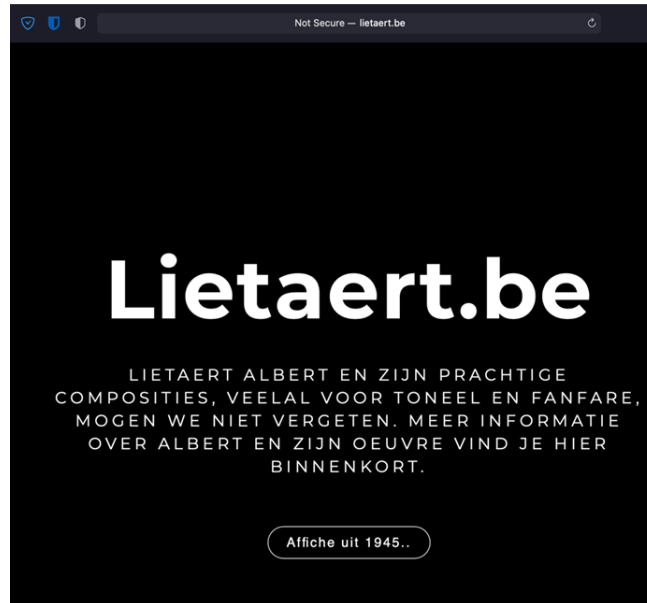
Not Secure — lietaert.be

Lietaert.be

LIETAERT ALBERT EN ZIJN PRACHTIGE COMPOSITIES, VEELAL VOOR TONEEL EN FANFARE, MOGEN WE NIET VERGETEN. MEER INFORMATIE OVER ALBERT EN ZIJN OEUVRE VIND JE HIER BINNENKORT.

Affiche uit 1945..